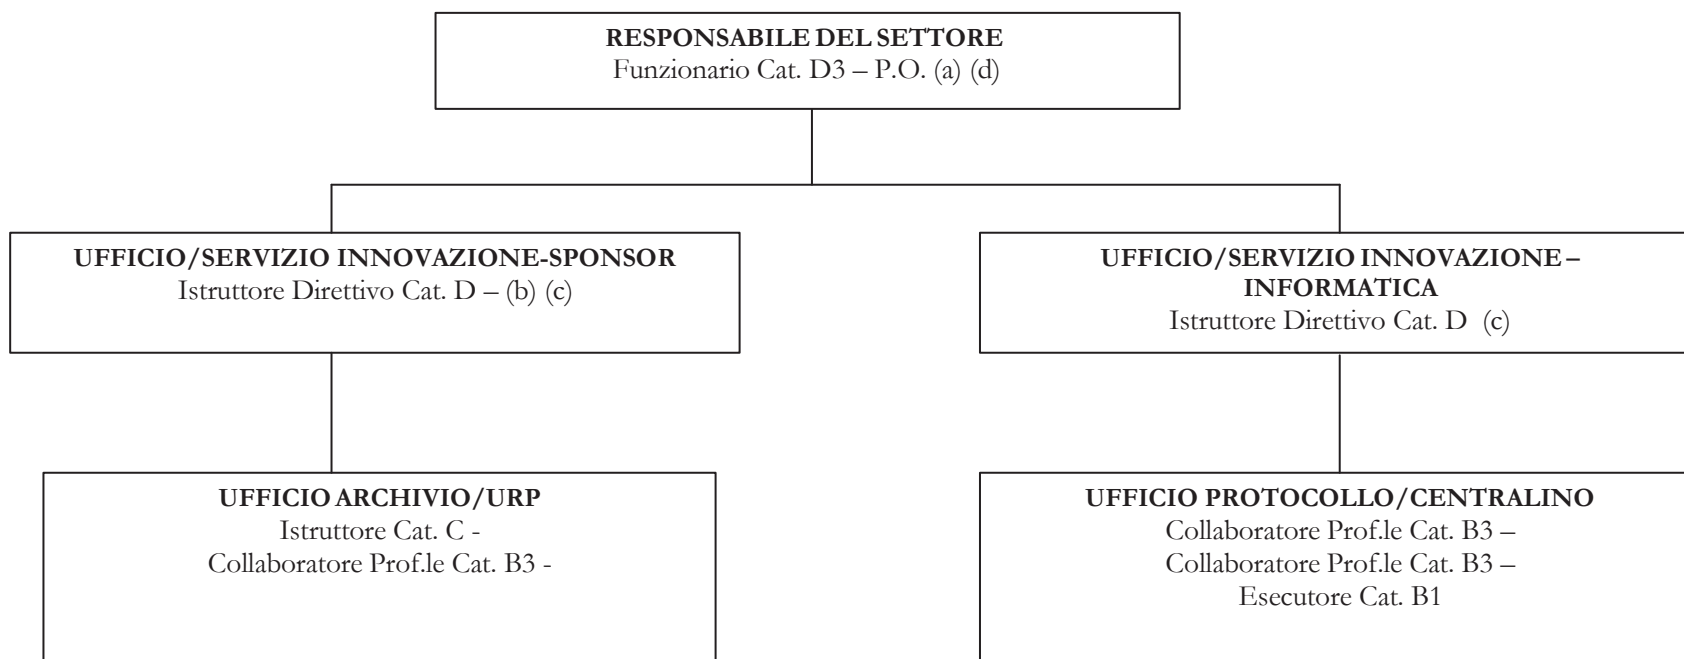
RESPONSABILE DEL SETTORE
Funzionario Cat. D3 – P.O. (a) (d)

UFFICIO/SERVIZIO INNOVAZIONE-SPONSOR
Istruttore Direttivo Cat. D – (b) (c)

UFFICIO/SERVIZIO INNOVAZIONE – INFORMATICA
Istruttore Direttivo Cat. D (c)

UFFICIO ARCHIVIO/URP
Istruttore Cat. C -
Collaboratore Prof.le Cat. B3 -

UFFICIO PROTOCOLLO/CENTRALINO
Collaboratore Prof.le Cat. B3 –
Collaboratore Prof.le Cat. B3 –
Esecutore Cat. B1